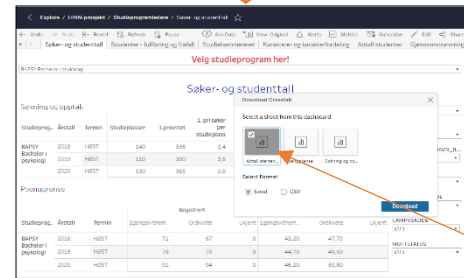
Explore / NNN-prosjekt / Studieprogramrapporten / Søker- og studenttall

Undo Redo Revert Refresh Pause Data Source View Original Alerts Metrics Subscribe Edit Share

Søker- og studenttall | Studenter - tullføring og frafall | Studiebarometeret | Karakterer og kandidatferdighet | Antall studenter | Gjennomstrømning

Velg studieprogram her!

BAPSY Bachelor i psykologi

Søker- og studenttall

Søkning og opptak

| Studieprog... | Årstall | Termin | Studieplasser | 1.prioritet | 1. pri søker per studieplass |
|---|---|---|---|---|---|
| BAPSY Bachelor i psykologi | 2018 | HØST | 140 | 335 | 2,4 |
| | 2019 | HØST | 110 | 390 | 3,5 |
| | 2020 | HØST | 100 | 365 | 2,8 |

Poenggrense

| Studieprog... | Årstall | Termin | Registrert: Lgangsvitnem... | Ordinære | Ukjent | Lgangsvitnem... | Ordinære |
|---|---|---|---|---|---|---|---|
| BAPSY Bachelor i psykologi | 2018 | HØST | 71 | 67 | 0 | 43,20 | 47,70 |
| | 2019 | HØST | 79 | 70 | 0 | 44,70 | 49,20 |
| | 2020 | HØST | 51 | 54 | 0 | 46,20 | 50,80 |

Download Crosstab

Select a sheet from this dashboard

Antall studen... Poenggrense Søkning og opp...

Select Format

Excel CSV

Download

CAMPUSSTED

NIVÅ

NIVÅ STATUS